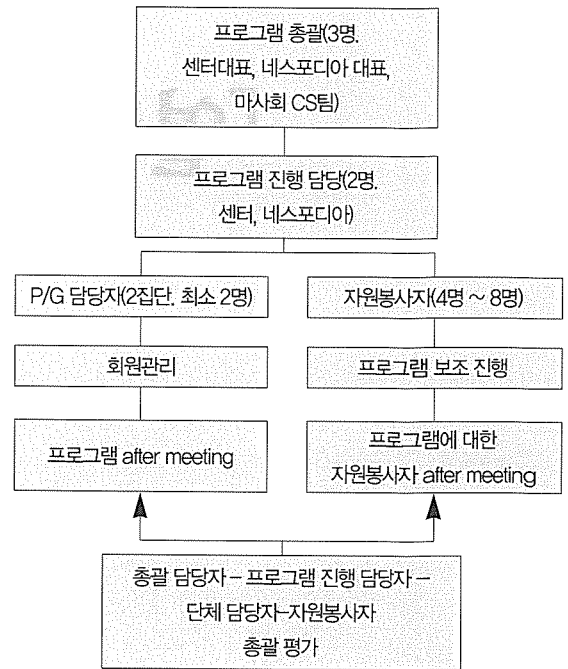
프로그램 총괄(3명.
센터대표, 네스포디아 대표,
마사회 CS팀)

프로그램 진행 담당(2명.
센터, 네스포디아)

P/G 담당자(2집단. 최소 2명)

자원봉사자(4명 ~ 8명)

회원관리

프로그램 보조 진행

프로그램 after meeting

프로그램에 대한
자원봉사자 after meeting

총괄 담당자 – 프로그램 진행 담당자 –
단체 담당자–자원봉사자
총괄 평가